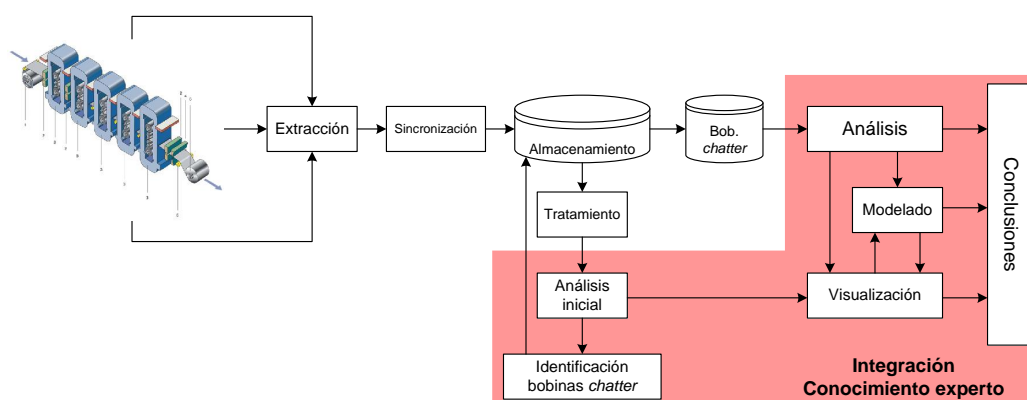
Extracción

Sincronización

Almacenamiento

Bob. *chatter*

Análisis

Modelado

Visualización

Conclusiones

Tratamiento

Análisis inicial

Identificación bobinas *chatter*

**Integración Conocimiento experto**